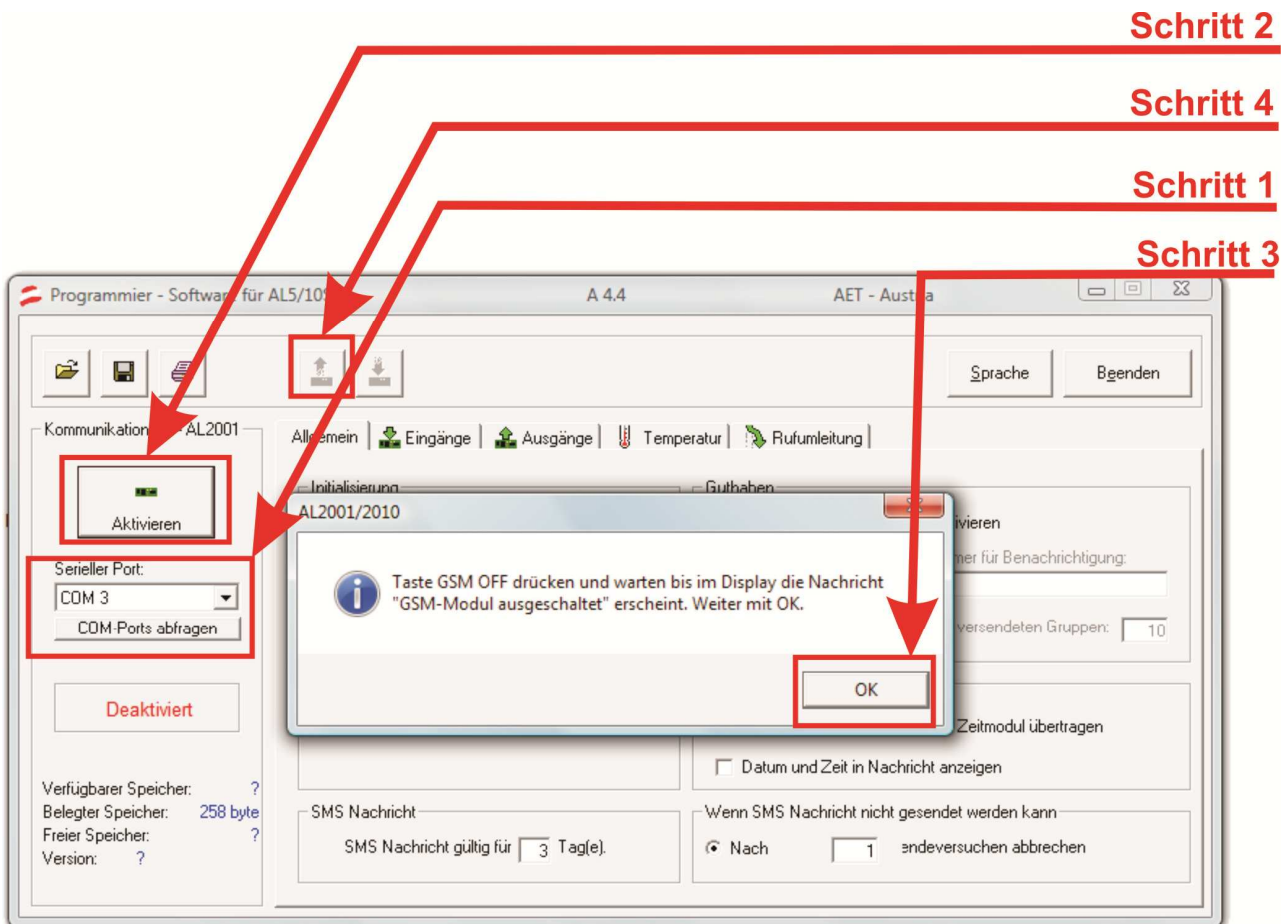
Schritt 2

Schritt 4

Schritt 1

Schritt 3

Programmier - Softwa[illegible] für AL5/10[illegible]

A 4.4

AET - Aus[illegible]a

Sprache

Beenden

Kommunikation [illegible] AL2001

Aktivieren

Serieller Port:

COM 3

COM-Ports abfragen

Deaktiviert

Verfügbarer Speicher: ?
Belegter Speicher: 258 byte
Freier Speicher: ?
Version: ?

All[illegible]mein | Eingänge | Ausgänge | Temperatur | Rufumleitung

Initialisierung

Guthaben

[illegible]ivieren

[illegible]mer für Benachrichtigung:

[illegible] versendeten Gruppen: 10

AL2001/2010

Taste GSM OFF drücken und warten bis im Display die Nachricht "GSM-Modul ausgeschaltet" erscheint. Weiter mit OK.

OK

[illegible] Zeitmodul übertragen

Datum und Zeit in Nachricht anzeigen

SMS Nachricht

SMS Nachricht gültig für 3 Tag(e).

Wenn SMS Nachricht nicht gesendet werden kann

Nach 1 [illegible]endeversuchen abbrechen